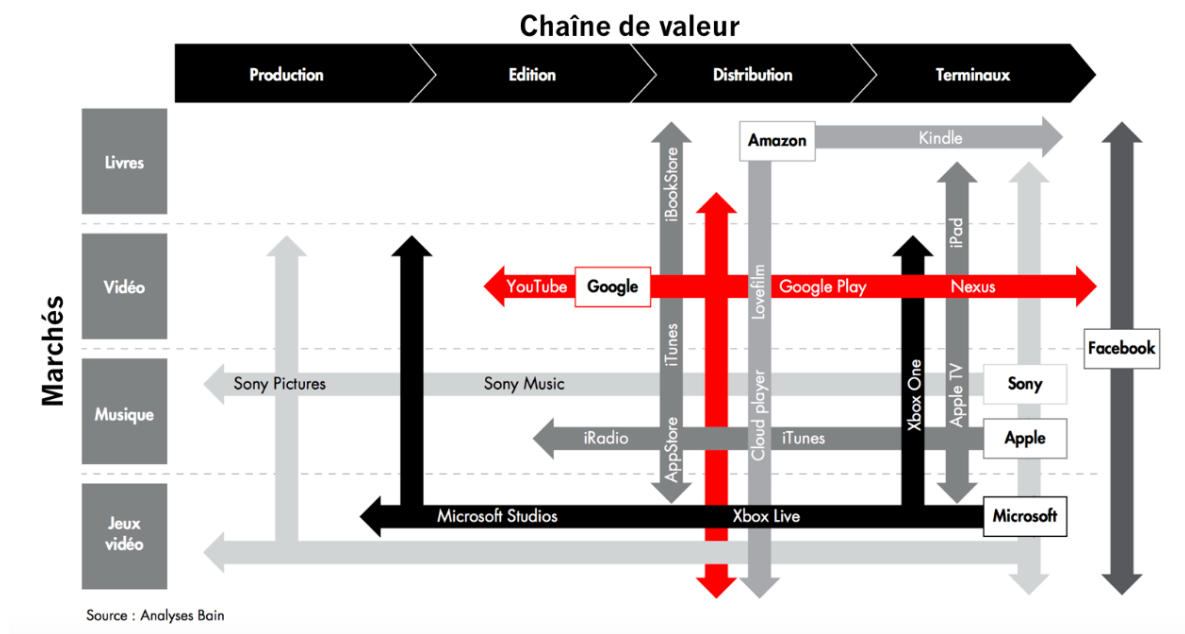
Chaîne de valeur

Production

Edition

Distribution

Terminaux

Marchés

Livres

Vidéo

Musique

Jeux vidéo

Amazon

Kindle

iBookStore

iPad

YouTube

Google

Google Play

Nexus

Lovefilm

iTunes

Facebook

Sony Pictures

Sony Music

Sony

Xbox One

Apple TV

Cloud player

iRadio

iTunes

Apple

AppStore

Microsoft Studios

Xbox Live

Microsoft

Source : Analyses Bain